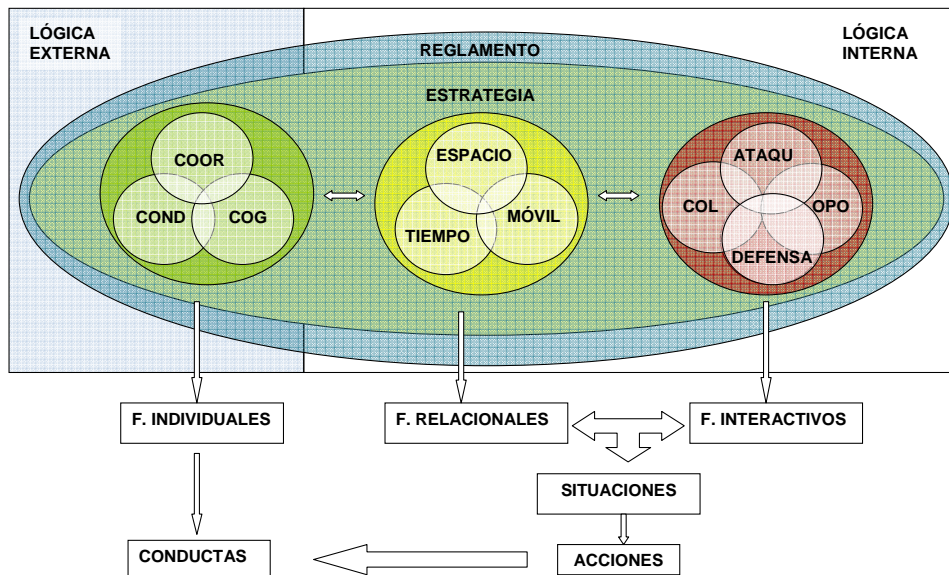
LÓGICA EXTERNA

LÓGICA INTERNA

REGLAMENTO

ESTRATEGIA

COOR

COND

COG

ESPACIO

TIEMPO

MÓVIL

ATAQU

COL

OPO

DEFENSA

F. INDIVIDUALES

F. RELACIONALES

F. INTERACTIVOS

SITUACIONES

CONDUCTAS

ACCIONES